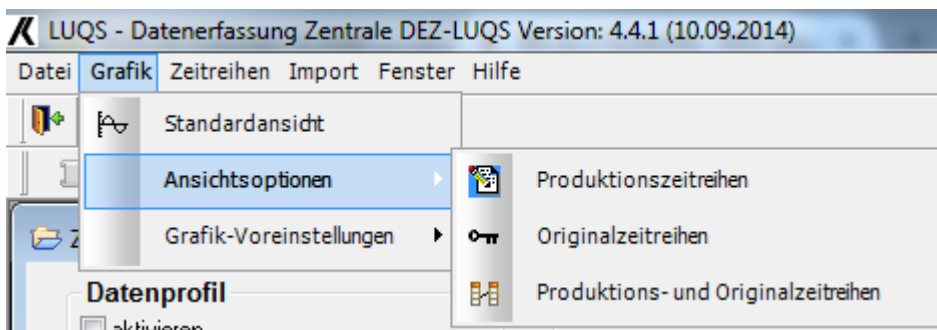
LUQS - Datenerfassung Zentrale DEZ-LUQS Version: 4.4.1 (10.09.2014)

Datei Grafik Zeitreihen Import Fenster Hilfe

Standardansicht

Ansichtsoptionen

Grafik-Voreinstellungen

Produktionszeitreihen

Originalzeitreihen

Produktions- und Originalzeitreihen

Z

Datenprofil

aktivieren